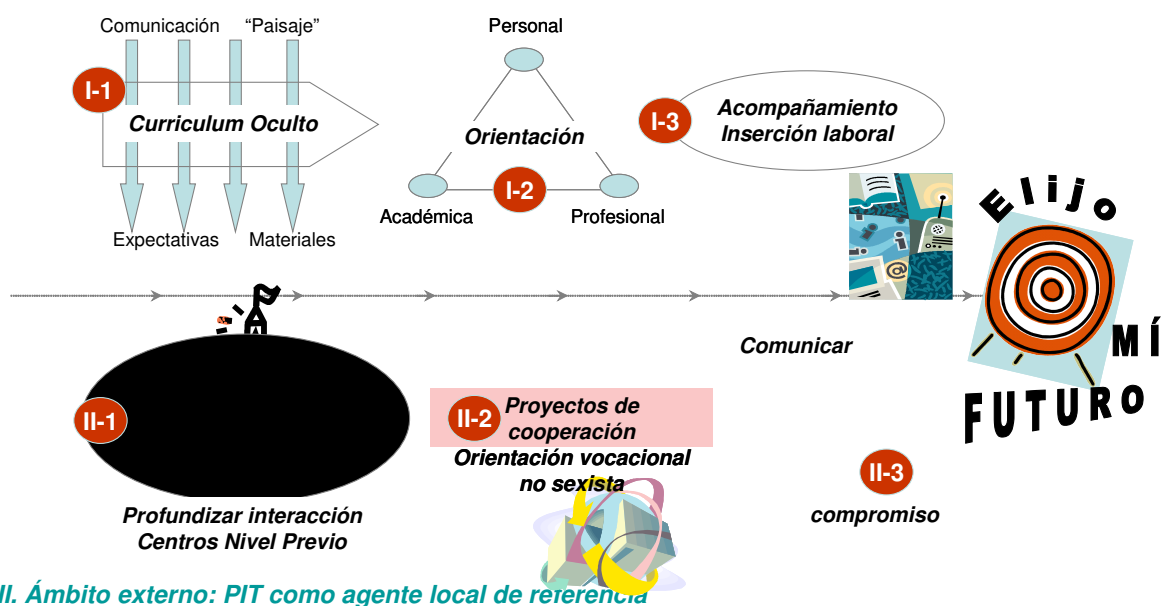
Comunicación "Paisaje"

I-1

Curriculum Oculto

Expectativas Materiales

Personal

Orientación

I-2

Académica Profesional

I-3

Acompañamiento Inserción laboral

Elijo

MÍ

FUTURO

Comunicar

II-1

II-2 Proyectos de cooperación

Orientación vocacional no sexista

II-3

compromiso

Profundizar interacción Centros Nivel Previo

II. Ámbito externo: PIT como agente local de referencia